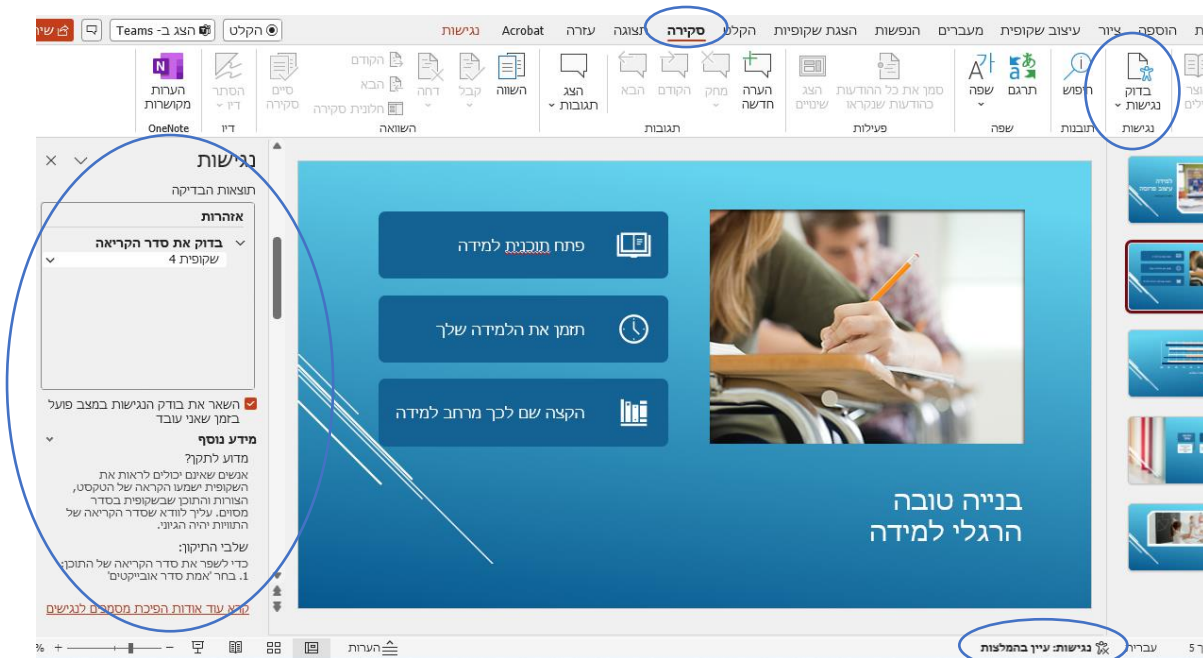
ת הוספה ציור עיצוב שקופית מעברים הנפשות הצגת שקופיות הקלט סקירה תצוגה עזרה Acrobat נגישות

הקלט הצג ב- Teams שיתוף

בדוק נגישות
נגישות
חיפוש
תובנות
תרגם
שפה
שפה
סמן את כל ההודעות כהודעות שנקראו
הצג שינויים
פעילות
הערה חדשה
מחק
הקודם
הבא
הצג תגובות
תגובות
השווה
קבל
דחה
הקודם
הבא
חלונית סקירה
סיים סקירה
השוואה
הסתר דיו
דיו
הערות מקושרות
OneNote

נגישות
תוצאות הבדיקה
אזהרות
בדוק את סדר הקריאה
שקופית 4
השאר את בודק הנגישות במצב פועל בזמן שאני עובד
מידע נוסף
מדוע לתקן?
אנשים שאינם יכולים לראות את השקופית ישמעו הקראה של הטקסט, הצורות והתוכן שבשקופית בסדר מסוים. עליך לוודא שסדר הקריאה של התוויות יהיה הגיוני.
שלבי התיקון:
כדי לשפר את סדר הקריאה של התוכן:
1. בחר 'אמת סדר אובייקטים'
קרא עוד אודות הפיכת מסמכים לנגישים

פתח תוכנית למידה
תזמן את הלמידה שלך
הקצה שם לכך מרחב למידה

בנייה טובה
הרגלי למידה

5 עברית נגישות: עיין בהמלצות
הערות